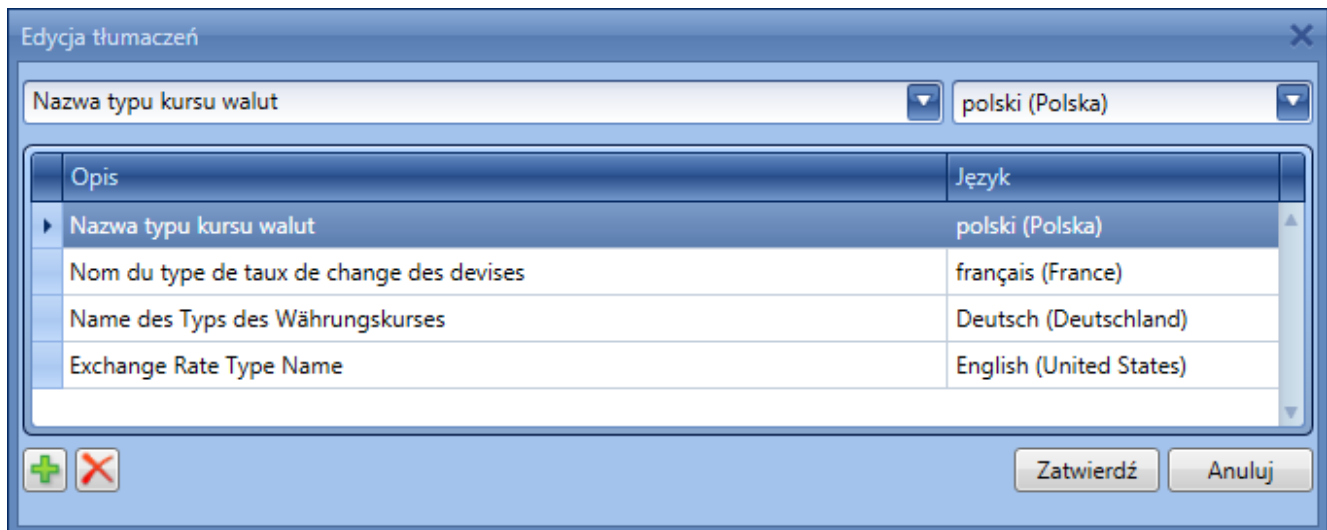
Edycja tłumaczeń

Nazwa typu kursu walut

polski (Polska)

| Opis | Język |
|---|---|
| Nazwa typu kursu walut | polski (Polska) |
| Nom du type de taux de change des devises | français (France) |
| Name des Typs des Währungskurses | Deutsch (Deutschland) |
| Exchange Rate Type Name | English (United States) |

Zatwierdź

Anuluj